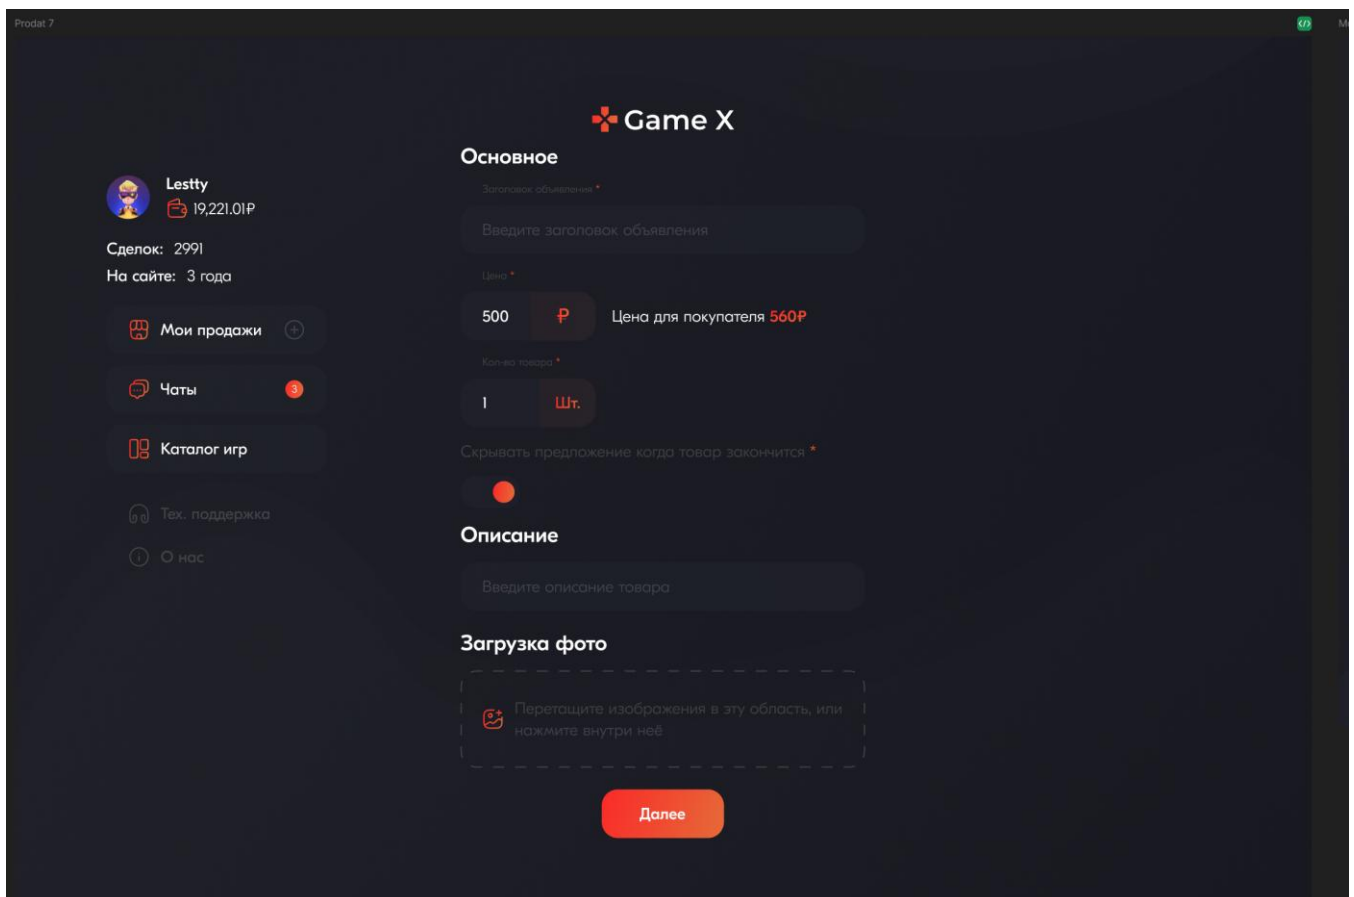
Prodat 7

Game X

Lestty
19,221.01₽

Сделок: 2991
На сайте: 3 года

Мои продажи
Чаты 3
Каталог игр

Тех. поддержка
О нас

Основное

Заголовок объявления *
Введите заголовок объявления

Цена *
500 ₽ Цена для покупателя 560₽

Кол-во товара *
1 Шт.

Скрывать предложение когда товар закончится *

Описание

Введите описание товара

Загрузка фото

Перетащите изображения в эту область, или нажмите внутри неё

Далее